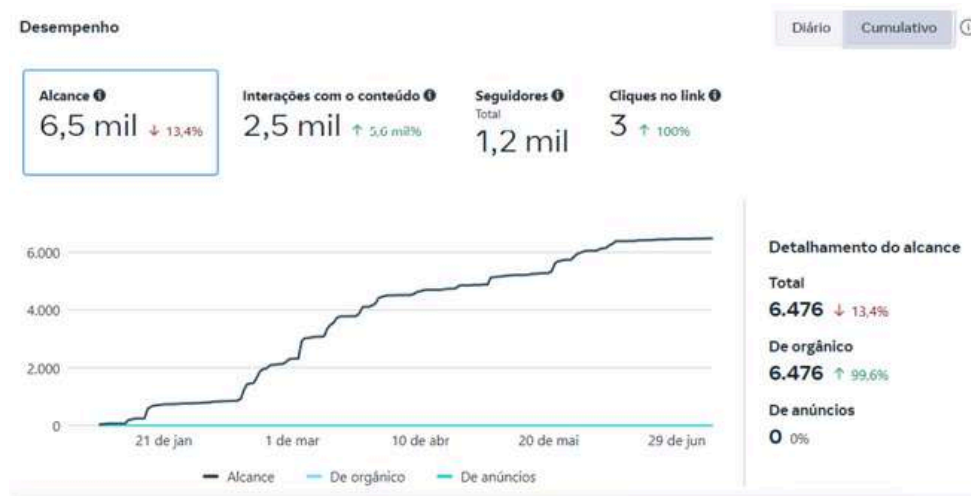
Desempenho

Diário Cumulativo

Alcance
6,5 mil ↓ 13,4%

Interações com o conteúdo
2,5 mil ↑ 5,6 mil%

Seguidores
Total
1,2 mil

Cliques no link
3 ↑ 100%

6.000
4.000
2.000
0

21 de jan 1 de mar 10 de abr 20 de mai 29 de jun

Alcance De orgânico De anúncios

Detalhamento do alcance

Total
6.476 ↓ 13,4%

De orgânico
6.476 ↑ 99,6%

De anúncios
0 0%